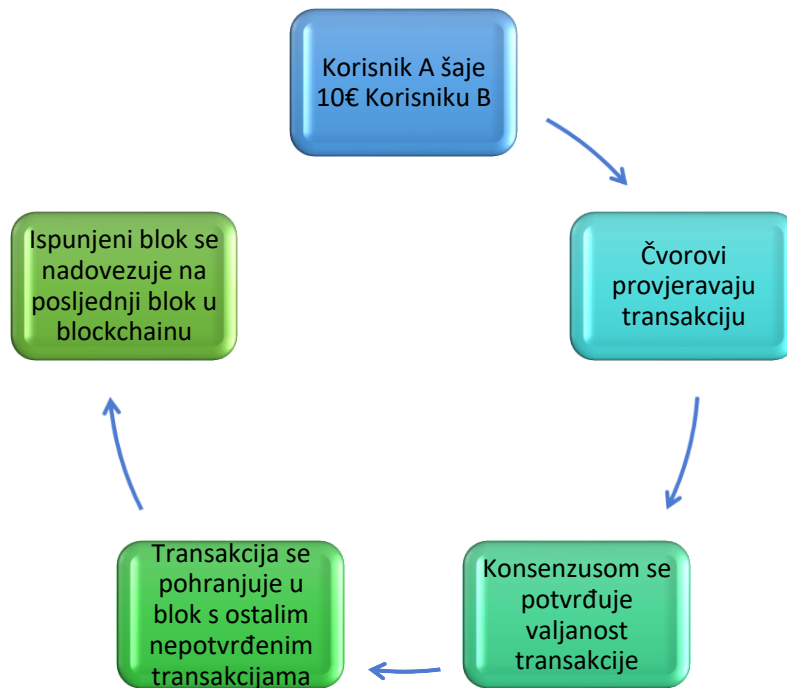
Korisnik A šaje 10€ Korisniku B

Čvorovi provjeravaju transakciju

Konsenzusom se potvrđuje valjanost transakcije

Transakcija se pohranjuje u blok s ostalim nepotvrđenim transakcijama

Ispunjeni blok se nadovezuje na posljednji blok u blockchainu